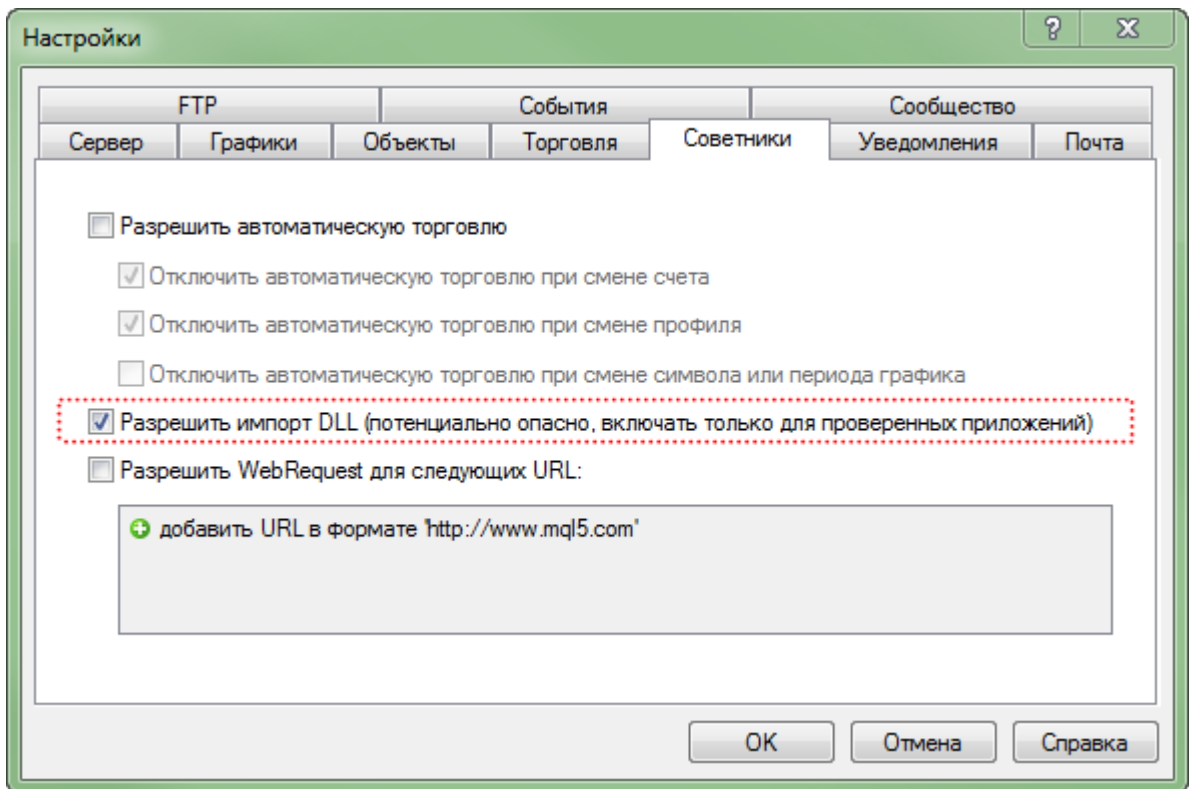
Настройки

?

X

FTP

События

Сообщество

Сервер

Графики

Объекты

Торговля

Советники

Уведомления

Почта

Разрешить автоматическую торговлю

Отключить автоматическую торговлю при смене счета

Отключить автоматическую торговлю при смене профиля

Отключить автоматическую торговлю при смене символа или периода графика

Разрешить импорт DLL (потенциально опасно, включать только для проверенных приложений)

Разрешить WebRequest для следующих URL:

добавить URL в формате 'http://www.mql5.com'

OK

Отмена

Справка